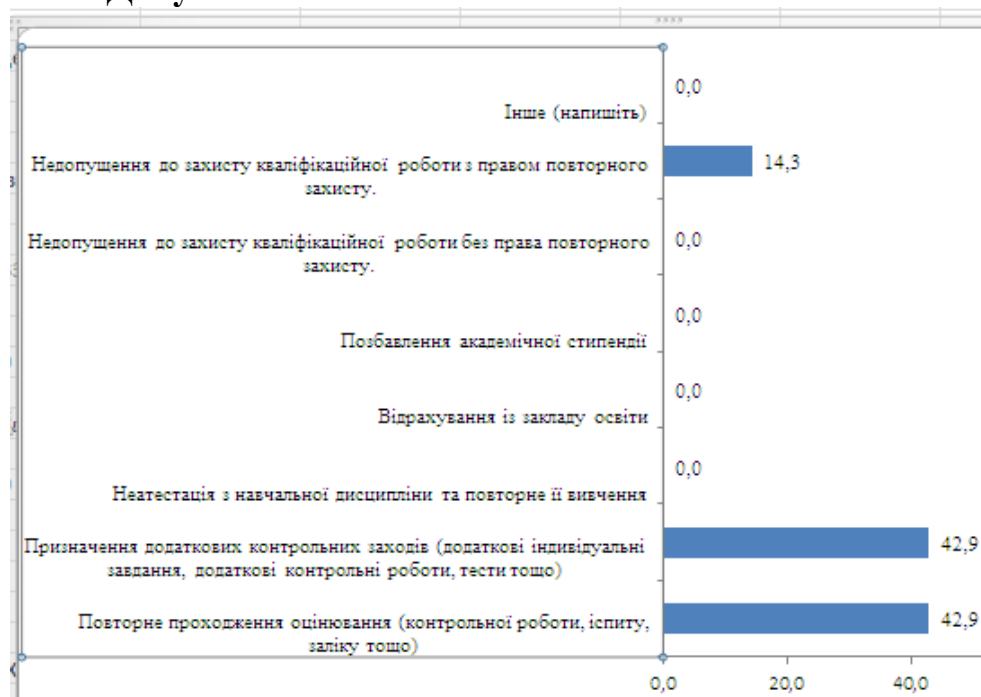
Інше (напишіть) 0,0

Недопущення до захисту кваліфікаційної роботи з правом повторного захисту. 14,3

Недопущення до захисту кваліфікаційної роботи без права повторного захисту. 0,0

Позбавлення академічної стипендії 0,0

Відрахування із закладу освіти 0,0

Неатестація з навчальної дисципліни та повторне її вивчення 0,0

Призначення додаткових контрольних заходів (додаткові індивідуальні завдання, додаткові контрольні роботи, тести тощо) 42,9

Повторне проходження оцінювання (контрольної роботи, іспиту, заліку тощо) 42,9

0,0 20,0 40,0